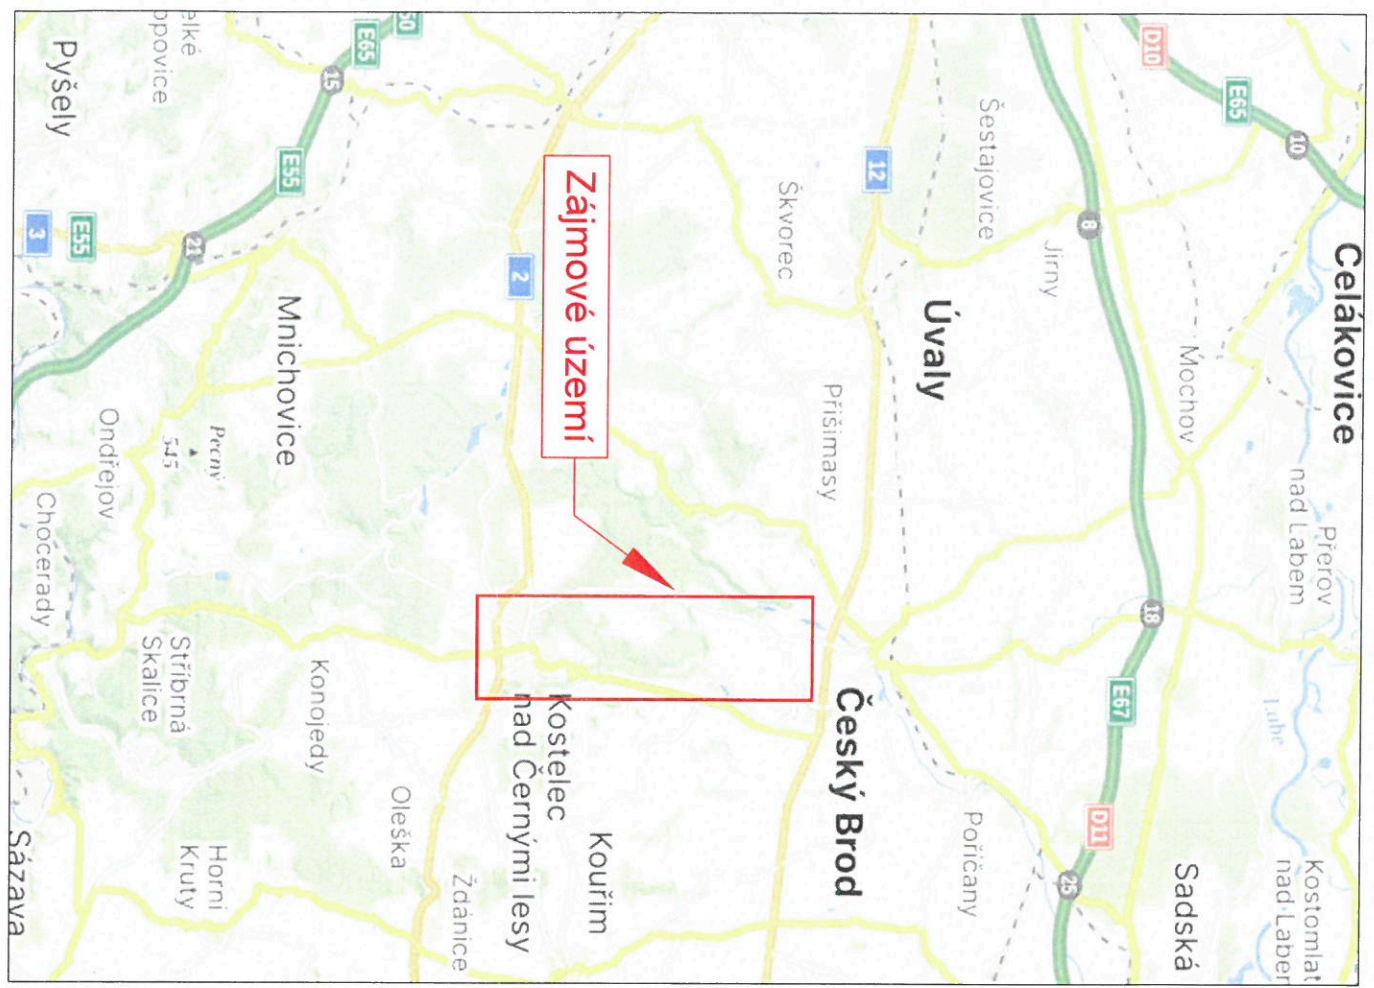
Pyšely
elké
opovice
E65
50
15
E55
3
E55
21
Mnichovice
Ondřejov
Pecný
545
Chocerady
Stříbrná Skalice
Konojedy
Oleška
Horní Kruty
Sázava
2
Zájmové území
Škvorec
12
Šestajovice
Jirny
8
D10
E65
10
Celákovice
Úvaly
Přišimasy
Mochov
Přerov nad Labem
18
Labe
E67
D11
25
Kostomlaty nad Labem
Sadská
Pořičany
Český Brod
Kouřim
Kostelec nad Černými lesy
Ždánice